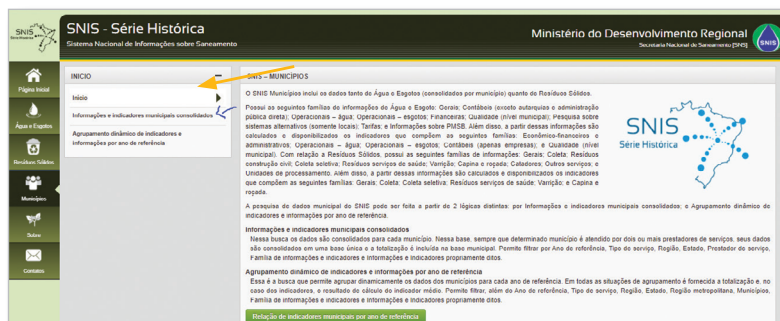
SNIS Série Histórica

SNIS - Série Histórica
Sistema Nacional de Informações sobre Saneamento

Ministério do Desenvolvimento Regional
Secretaria Nacional de Saneamento (SNS)

Página Inicial
Água e Esgotos
Resíduos Sólidos
Municípios
Sobre
Contatos

INICIO
Início
Informações e indicadores municipais consolidados
Agrupamento dinâmico de indicadores e informações por ano de referência

SNIS - MUNICÍPIOS

O SNIS Municípios inclui os dados tanto de Água e Esgotos (consolidados por município) quanto de Resíduos Sólidos.

Possui as seguintes famílias de informações de Água e Esgoto: Gerais; Contábeis (exceto autarquias e administração pública direta); Operacionais – água; Operacionais – esgotos; Financeiras; Qualidade (nível municipal); Pesquisa sobre sistemas alternativos (somente locais); Tarifas; e Informações sobre PMSB. Além disso, a partir dessas informações são calculados e disponibilizados os indicadores que compõem as seguintes famílias: Econômico-financeiros e administrativos; Operacionais – água; Operacionais – esgotos; Contábeis (apenas empresas); e Qualidade (nível municipal). Com relação a Resíduos Sólidos, possui as seguintes famílias de informações: Gerais; Coleta; Resíduos construção civil; Coleta seletiva; Resíduos serviços de saúde; Varrição; Capina e roçada; Catadores; Outros serviços; e Unidades de processamento. Além disso, a partir dessas informações são calculados e disponibilizados os indicadores que compõem as seguintes famílias: Gerais; Coleta; Coleta seletiva; Resíduos serviços de saúde; Varrição; e Capina e roçada.

SNIS
Série Histórica

A pesquisa de dados municipal do SNIS pode ser feita a partir de 2 lógicas distintas: por Informações e indicadores municipais consolidados; e Agrupamento dinâmico de indicadores e informações por ano de referência.

Informações e indicadores municipais consolidados
Nessa busca os dados são consolidados para cada município. Nessa base, sempre que determinado município é atendido por dois ou mais prestadores de serviços, seus dados são consolidados em uma base única e a totalização é incluída na base municipal. Permite filtrar por Ano de referência, Tipo de serviço, Região, Estado, Prestador de serviço, Família de informações e indicadores e informações e indicadores propriamente ditos.

Agrupamento dinâmico de indicadores e informações por ano de referência
Essa é a busca que permite agrupar dinamicamente os dados dos municípios para cada ano de referência. Em todas as situações de agrupamento é fornecida a totalização e, no caso dos indicadores, o resultado do cálculo do indicador médio. Permite filtrar, além do Ano de referência, Tipo de serviço, Região, Estado, Região metropolitana, Municípios, Família de informações e indicadores e informações e indicadores propriamente ditos.

Relação de indicadores municipais por ano de referência